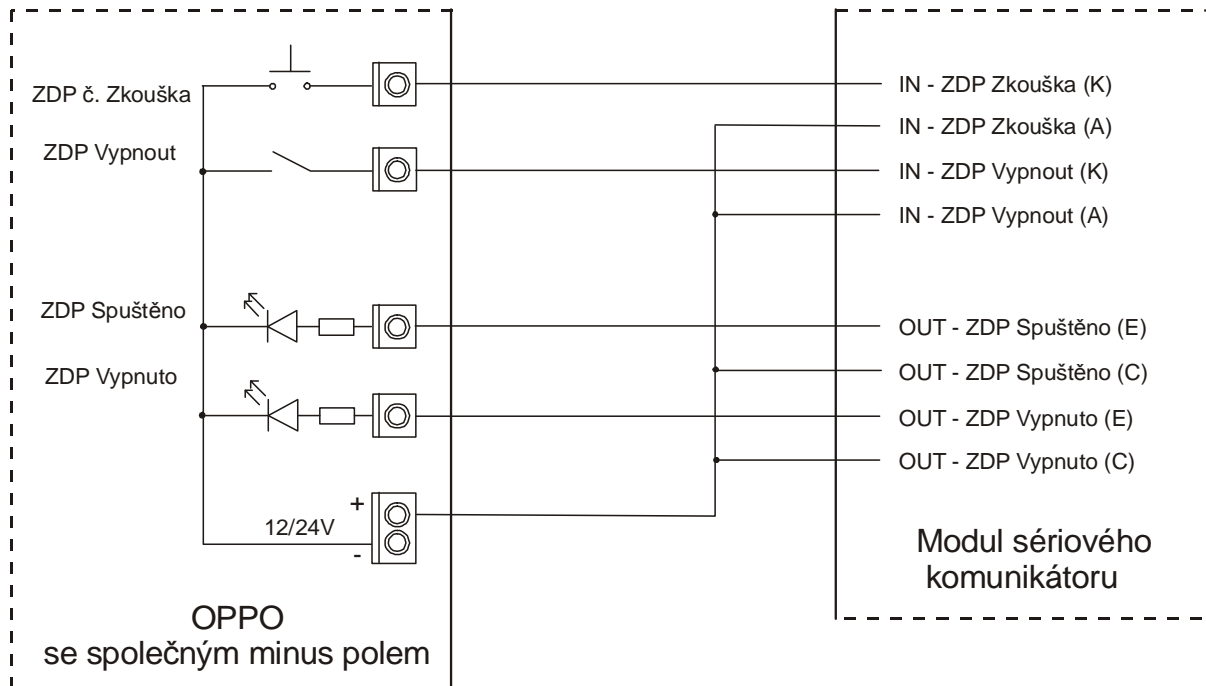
ZDP č. Zkouška

ZDP Vypnout

ZDP Spuštěno

ZDP Vypnuto

+

12/24V

-

OPPO
se společným minus polem

IN - ZDP Zkouška (K)

IN - ZDP Zkouška (A)

IN - ZDP Vypnout (K)

IN - ZDP Vypnout (A)

OUT - ZDP Spuštěno (E)

OUT - ZDP Spuštěno (C)

OUT - ZDP Vypnuto (E)

OUT - ZDP Vypnuto (C)

Modul sériového komunikátoru